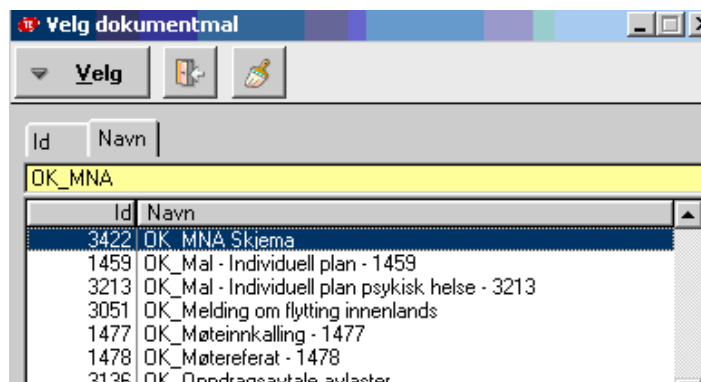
Velg dokumentmal

Velg

Id | Navn

OK_MNA

| Id | Navn |
|---|---|
| 3422 | OK_MNA Skjema |
| 1459 | OK_Mal - Individuell plan - 1459 |
| 3213 | OK_Mal - Individuell plan psykisk helse - 3213 |
| 3051 | OK_Melding om flytting innenlands |
| 1477 | OK_Møteinnkalling - 1477 |
| 1478 | OK_Møtereferat - 1478 |
| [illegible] | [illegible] |